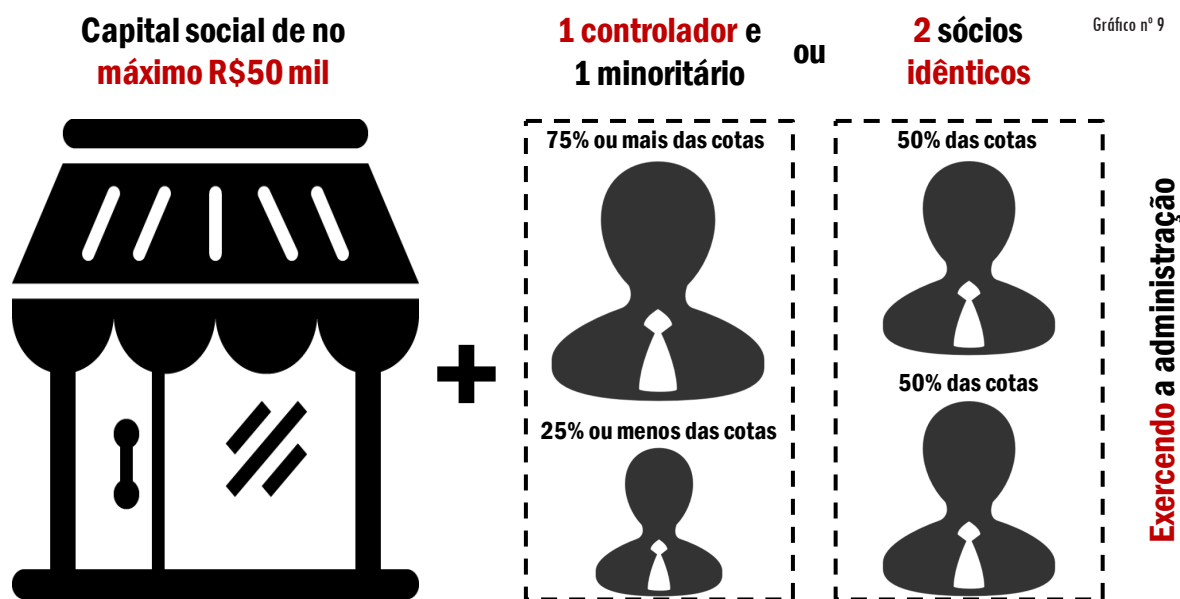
Capital social de no máximo R$50 mil

+

1 controlador e 1 minoritário

ou

2 sócios idênticos

Gráfico nº 9

75% ou mais das cotas

25% ou menos das cotas

50% das cotas

50% das cotas

Exercendo a administração